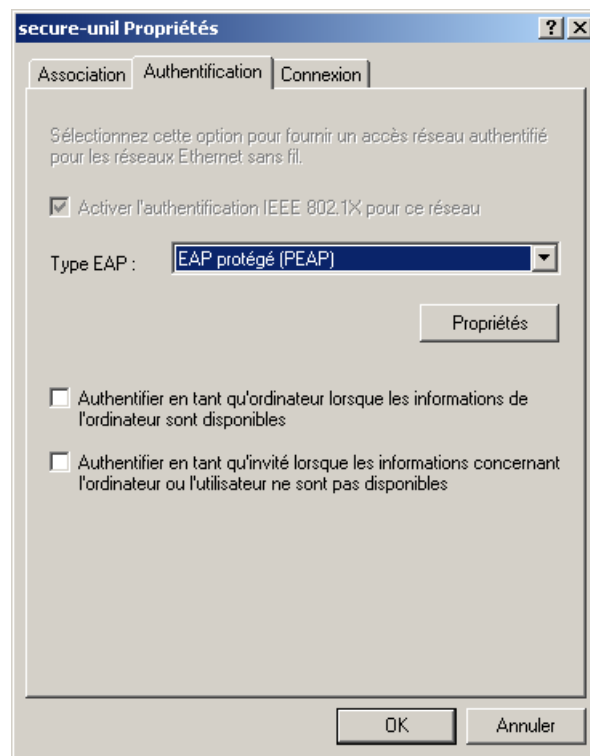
secure-unil Propriétés

? X

Association | Authentification | Connexion

Sélectionnez cette option pour fournir un accès réseau authentifié pour les réseaux Ethernet sans fil.

☑ Activer l'authentification IEEE 802.1X pour ce réseau

Type EAP : EAP protégé (PEAP)

Propriétés

☐ Authentifier en tant qu'ordinateur lorsque les informations de l'ordinateur sont disponibles

☐ Authentifier en tant qu'invité lorsque les informations concernant l'ordinateur ou l'utilisateur ne sont pas disponibles

OK | Annuler